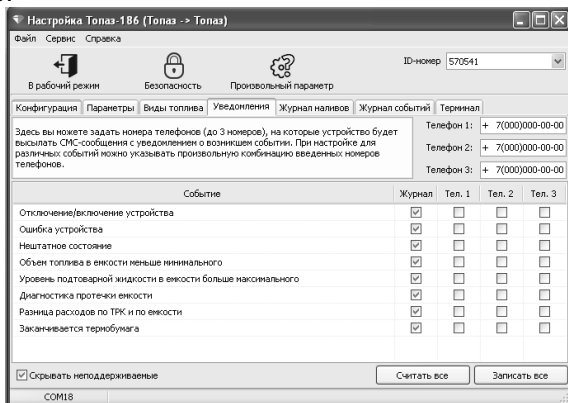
Настройка Топаз-186 (Топаз -> Топаз)

Файл Сервис Справка

В рабочий режим
Безопасность
Произвольный параметр

ID-номер 570541

Конфигурация | Параметры | Виды топлива | Уведомления | Журнал наливов | Журнал событий | Терминал

Здесь вы можете задать номера телефонов (до 3 номеров), на которые устройство будет высылать СМС-сообщения с уведомлением о возникшем событии. При настройке для различных событий можно указывать произвольную комбинацию введенных номеров телефонов.

Телефон 1: + 7(000)000-00-00
Телефон 2: + 7(000)000-00-00
Телефон 3: + 7(000)000-00-00

| Событие | Журнал | Тел. 1 | Тел. 2 | Тел. 3 |
|---|---|---|---|---|
| Отключение/включение устройства | ☑ | ☐ | ☐ | ☐ |
| Ошибка устройства | ☑ | ☐ | ☐ | ☐ |
| Нештатное состояние | ☑ | ☐ | ☐ | ☐ |
| Объем топлива в емкости меньше минимального | ☑ | ☐ | ☐ | ☐ |
| Уровень подтоварной жидкости в емкости больше максимального | ☑ | ☐ | ☐ | ☐ |
| Диагностика протечки емкости | ☑ | ☐ | ☐ | ☐ |
| Разница расходов по ТРК и по емкости | ☑ | ☐ | ☐ | ☐ |
| Заканчивается термобумага | ☑ | ☐ | ☐ | ☐ |

☑ Скрывать неподдерживаемые

Считать все
Записать все

COM18